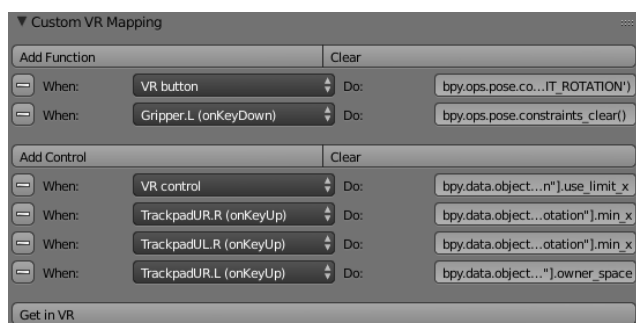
▼ Custom VR Mapping

Add Function | Clear

When: VR button Do: bpy.ops.pose.co...IT_ROTATION')

When: Gripper.L (onKeyDown) Do: bpy.ops.pose.constraints_clear()

Add Control | Clear

When: VR control Do: bpy.data.object...n"].use_limit_x

When: TrackpadUR.R (onKeyUp) Do: bpy.data.object...otation"].min_x

When: TrackpadUL.R (onKeyUp) Do: bpy.data.object...otation"].min_x

When: TrackpadUR.L (onKeyUp) Do: bpy.data.object..."].owner_space

Get in VR